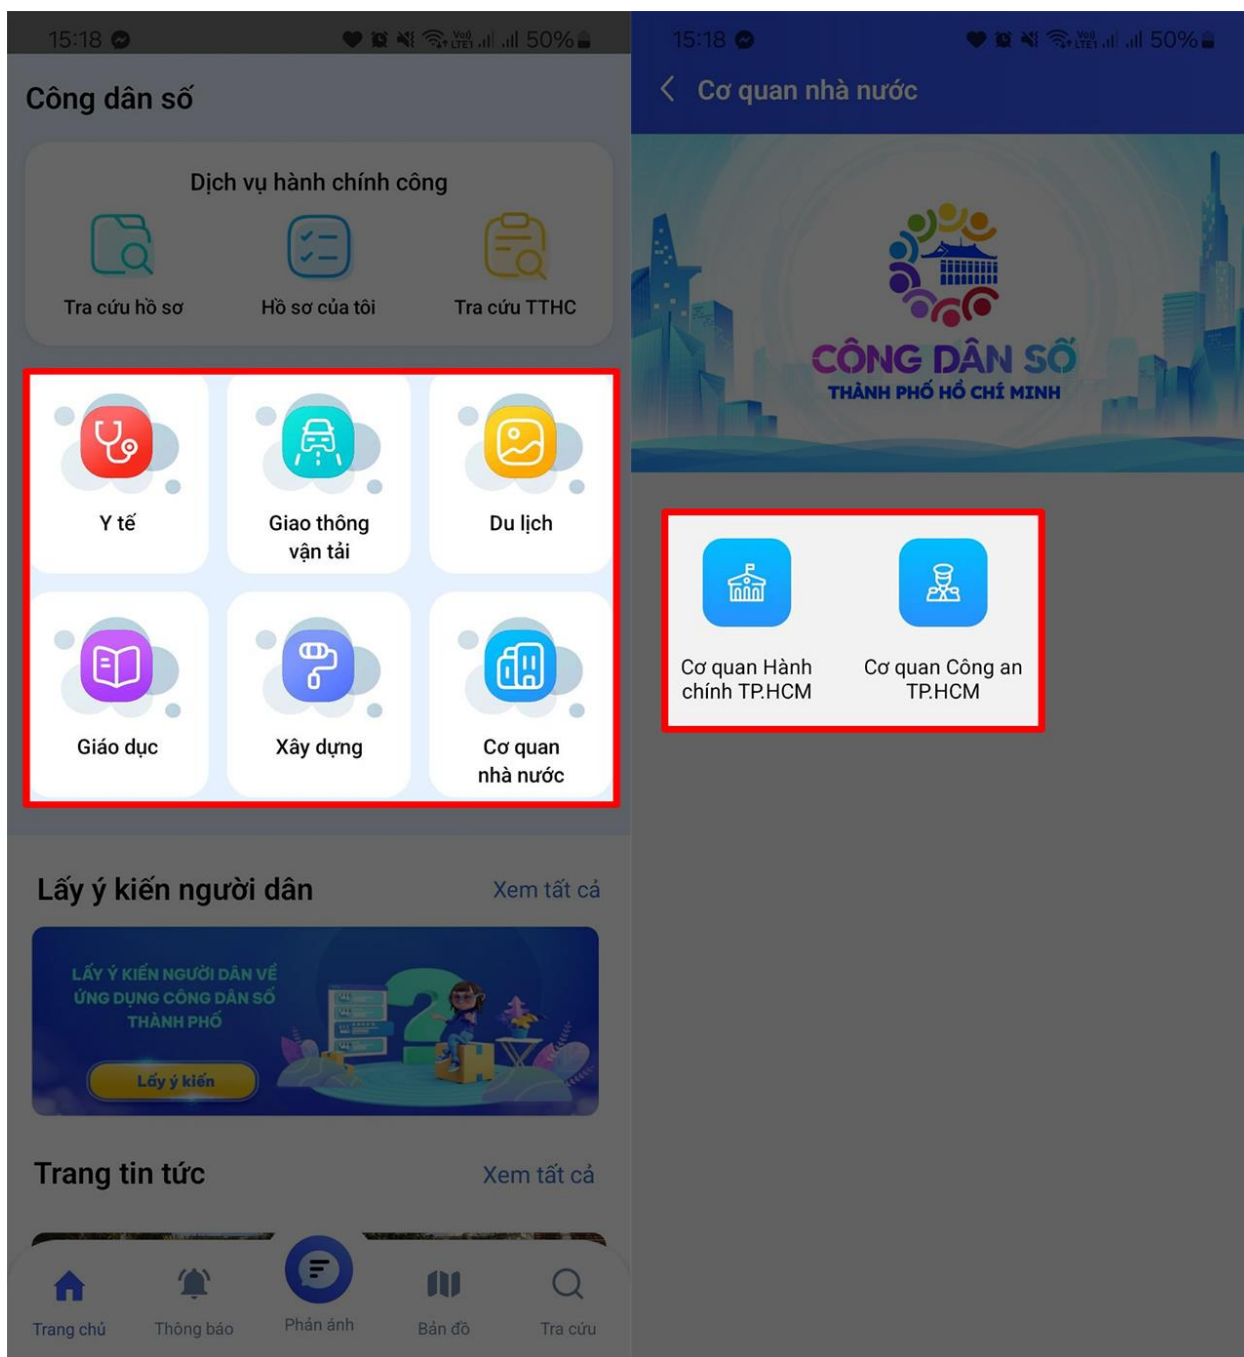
15:18 50%

Công dân số

Dịch vụ hành chính công

Tra cứu hồ sơ

Hồ sơ của tôi

Tra cứu TTHC

Y tế

Giao thông vận tải

Du lịch

Giáo dục

Xây dựng

Cơ quan nhà nước

Lấy ý kiến người dân

Xem tất cả

LẤY Ý KIẾN NGƯỜI DÂN VỀ ỨNG DỤNG CÔNG DÂN SỐ THÀNH PHỐ

Lấy ý kiến

Trang tin tức

Xem tất cả

Trang chủ

Thông báo

Phản ánh

Bản đồ

Tra cứu

15:18 50%

Cơ quan nhà nước

CÔNG DÂN SỐ
THÀNH PHỐ HỒ CHÍ MINH

Cơ quan Hành chính TP.HCM

Cơ quan Công an TP.HCM